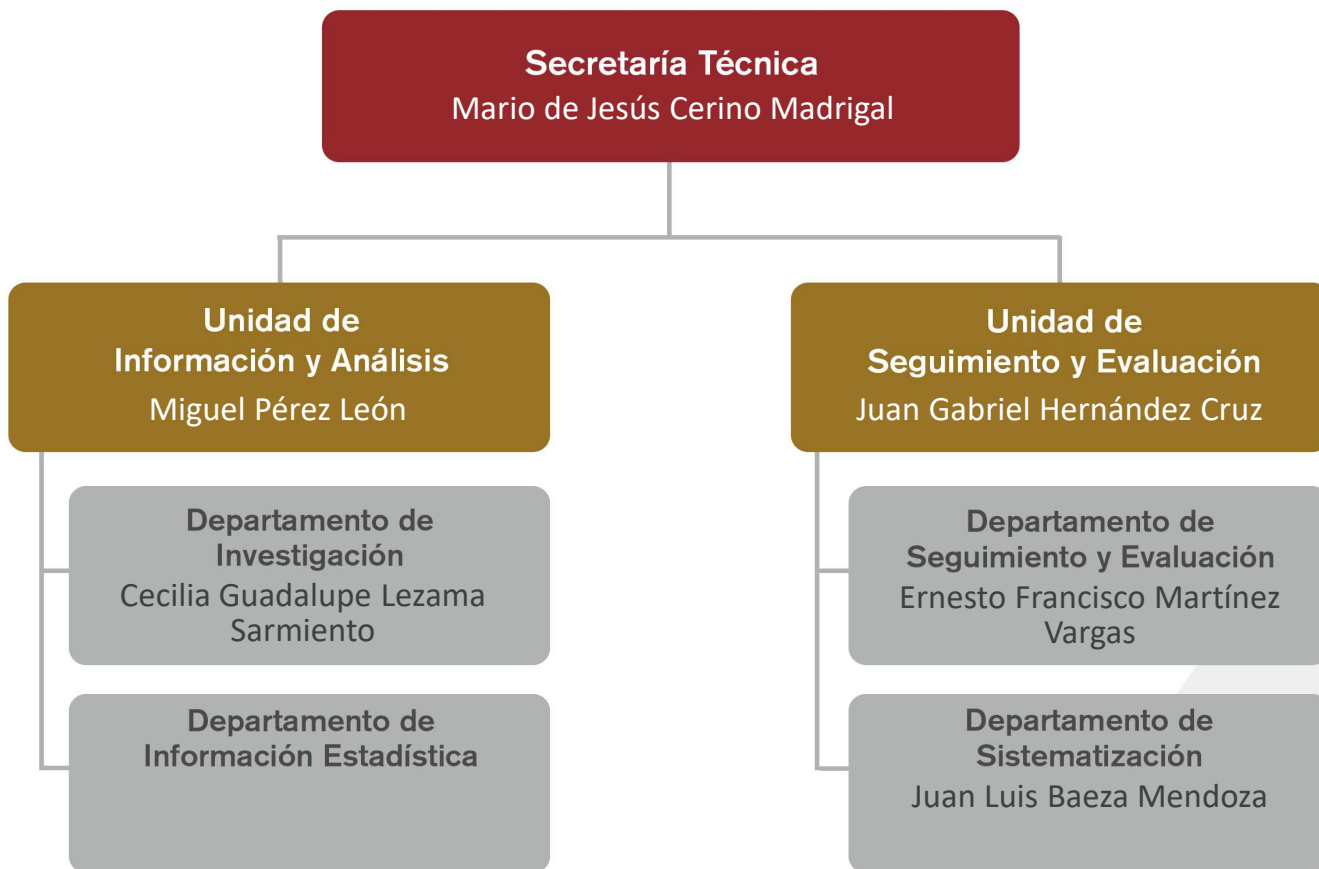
Secretaría Técnica
Mario de Jesús Cerino Madrigal

Unidad de
Información y Análisis
Miguel Pérez León

Departamento de
Investigación
Cecilia Guadalupe Lezama Sarmiento

Departamento de
Información Estadística

Unidad de
Seguimiento y Evaluación
Juan Gabriel Hernández Cruz

Departamento de
Seguimiento y Evaluación
Ernesto Francisco Martínez Vargas

Departamento de
Sistematización
Juan Luis Baeza Mendoza